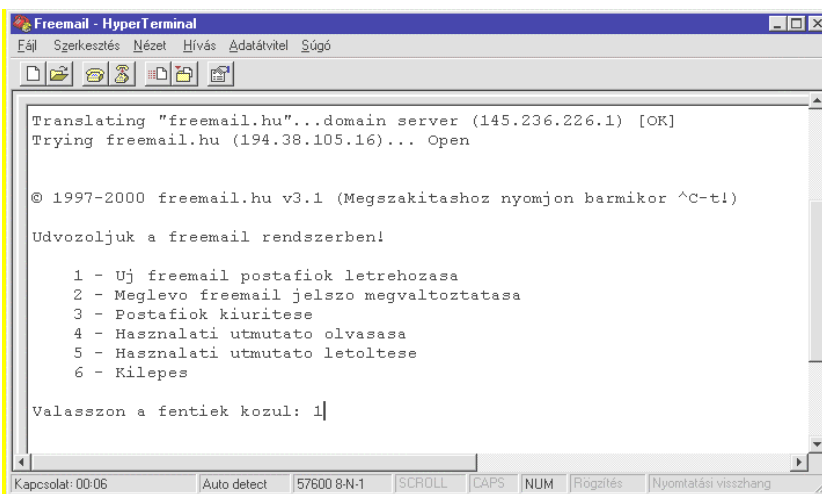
Freemail - HyperTerminal

Fájl Szerkesztés Nézet Hívás Adatátvitel Súgó

Translating "freemail.hu"...domain server (145.236.226.1) [OK]
Trying freemail.hu (194.38.105.16)... Open

© 1997-2000 freemail.hu v3.1 (Megszakitashoz nyomjon barmikor ^C-t!)

Udvozoljuk a freemail rendszerben!

1 - Uj freemail postafiok letrehozasa
2 - Meglevo freemail jelszo megvaltoztatasa
3 - Postafiok kiuritese
4 - Hasznalati utmutato olvasasa
5 - Hasznalati utmutato letoltese
6 - Kilepes

Valasszon a fentiek kozul: 1

Kapcsolat: 00:06 | Auto detect | 57600 8-N-1 | SCROLL | CAPS | NUM | Rögzítés | Nyomtatási visszhang